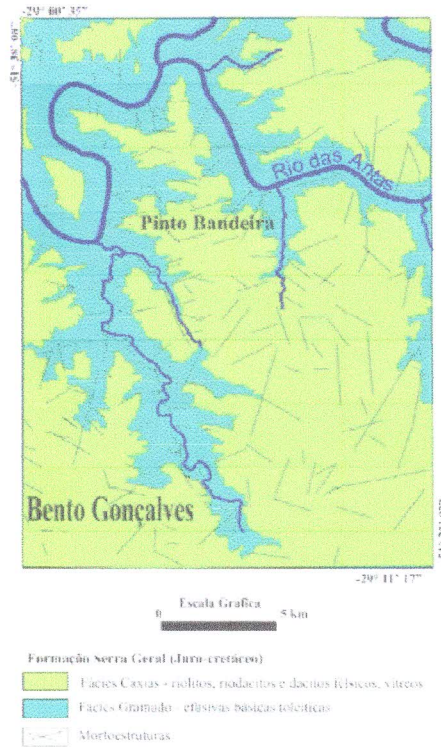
-29° 00' 35"

-51° 38' 00"

Rio das Antas

Pinto Bandeira

Bento Gonçalves

-29° 11' 17"

Escala Grafica
0 5 km

Formação Serra Geral (Juro-cretáceo)

Fácies Caxias - riolitos, riodacitos e dacitos félsicos, vítreos

Fácies Gramado - efusivas básicas toleíticas

Morfoestruturas